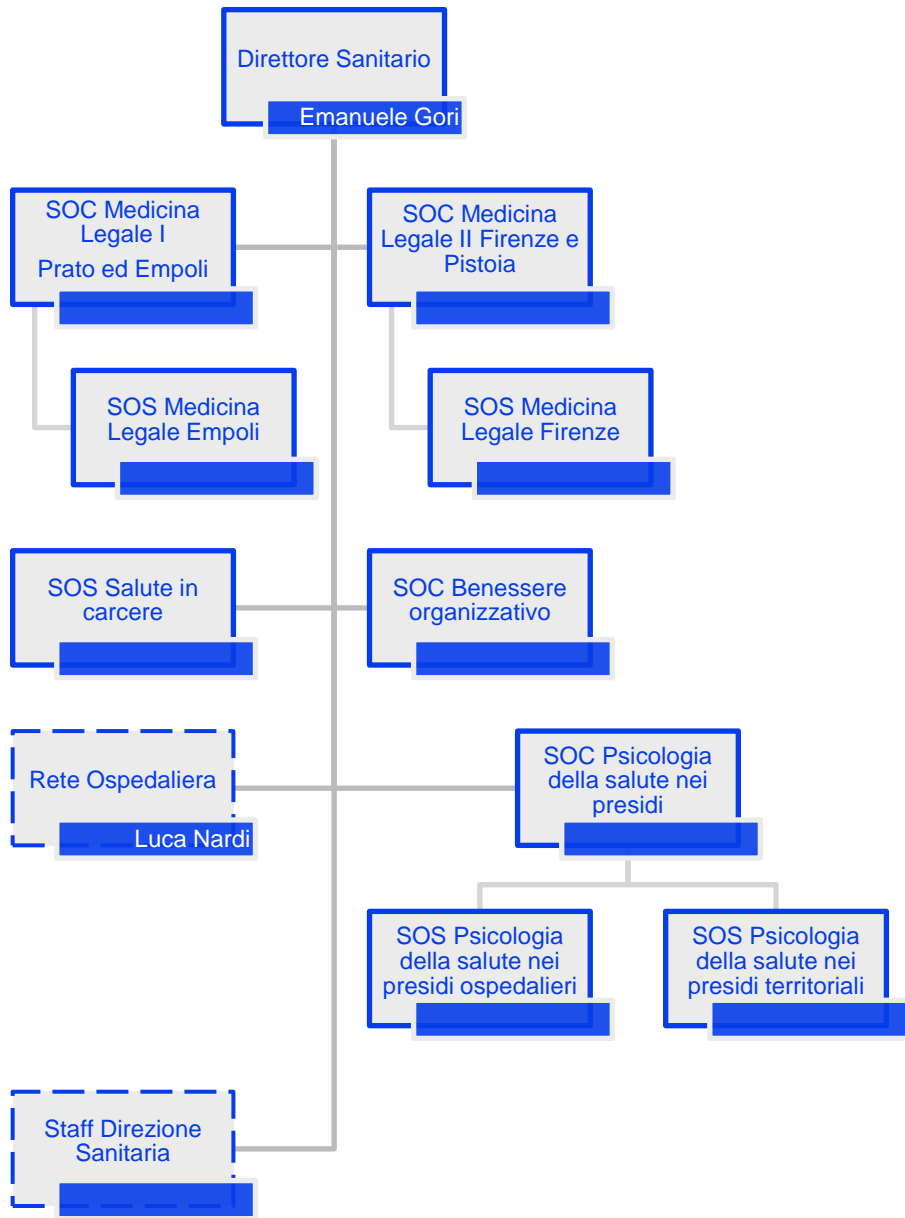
Direttore Sanitario
Emanuele Gori

SOC Medicina Legale I
Prato ed Empoli

SOC Medicina Legale II Firenze e Pistoia

SOS Medicina Legale Empoli

SOS Medicina Legale Firenze

SOS Salute in carcere

SOC Benessere organizzativo

Rete Ospedaliera
Luca Nardi

SOC Psicologia della salute nei presidi

SOS Psicologia della salute nei presidi ospedalieri

SOS Psicologia della salute nei presidi territoriali

Staff Direzione Sanitaria